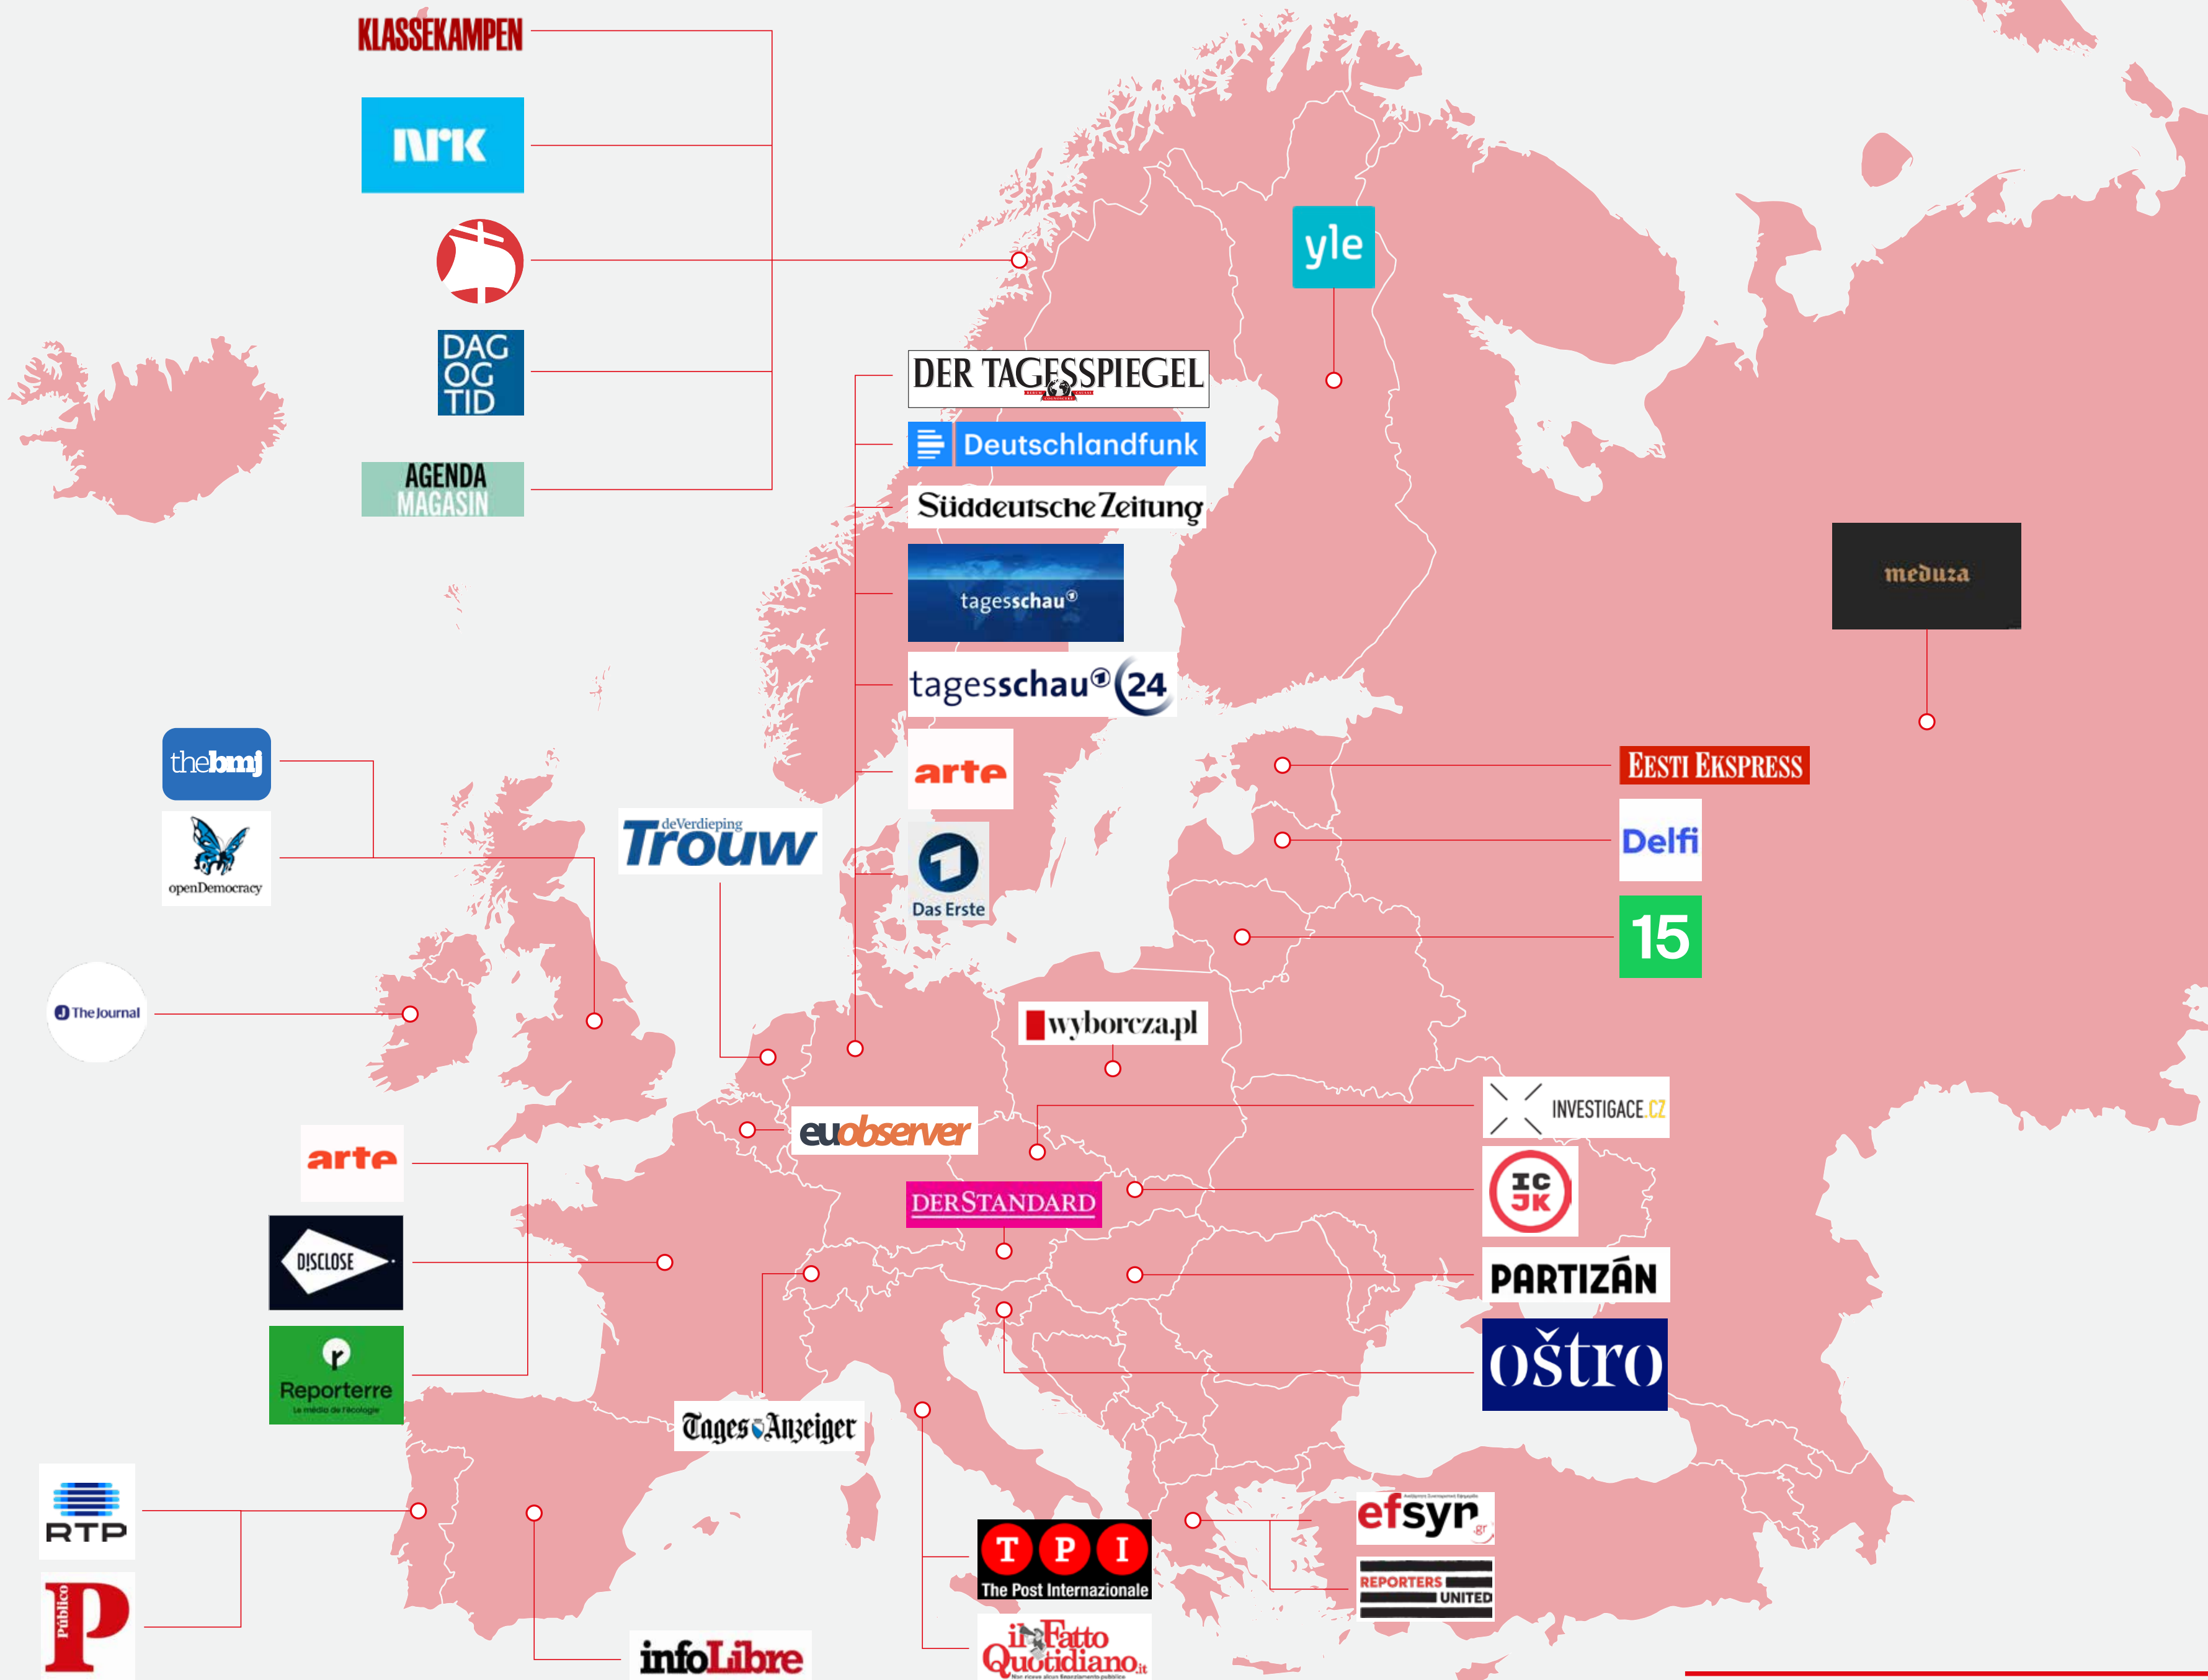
KLASSEKAMPEN

nrk

DAG OG TID

AGENDA MAGASIN

yle

DER TAGESSPIEGEL

Deutschlandfunk

Süddeutsche Zeitung

tagesschau

tagesschau 24

arte

Das Erste

meduza

EESTI EKSPRESS

Delfi

15

thebmj

openDemocracy

deVerdieping Trouw

TheJournal

wyborcza.pl

INVESTIGACE.CZ

ICJK

euobserver

arte

DERSTANDARD

PARTIZÁN

DISCLOSE

Reporterre
Le média de l'écologie

oštro

Tages-Anzeiger

RTP

efsyn.gr

REPORTERS UNITED

TPI
The Post Internazionale

Público

infoLibre

il Fatto Quotidiano.it